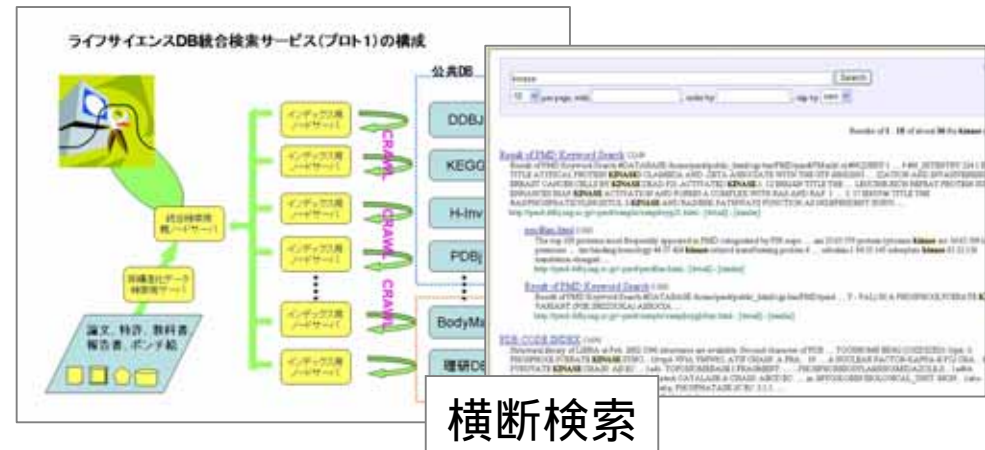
ライフサイエンスDB統合検索サービス(プロト1)の構成

公共DB

インデックス用ノードサーバ

インデックス用ノードサーバ

インデックス用ノードサーバ

インデックス用ノードサーバ

インデックス用ノードサーバ

インデックス用ノードサーバ

統合検索用親ノードサーバ

関連テキストデータ検索用サーバ

論文、特許、教科書、報告書、ポンチ絵、

CRAWL

CRAWL

CRAWL

DDBJ

KEGG

H-Inv

PDBj

BodyMa

理研DB

kinase

Search

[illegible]

Results of 1 - 10 of about 36 for kinase

Result of PMID Keyword Search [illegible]

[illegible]

Result of PMID Keyword Search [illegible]

PDB CODE INDEX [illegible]

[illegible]

横断検索